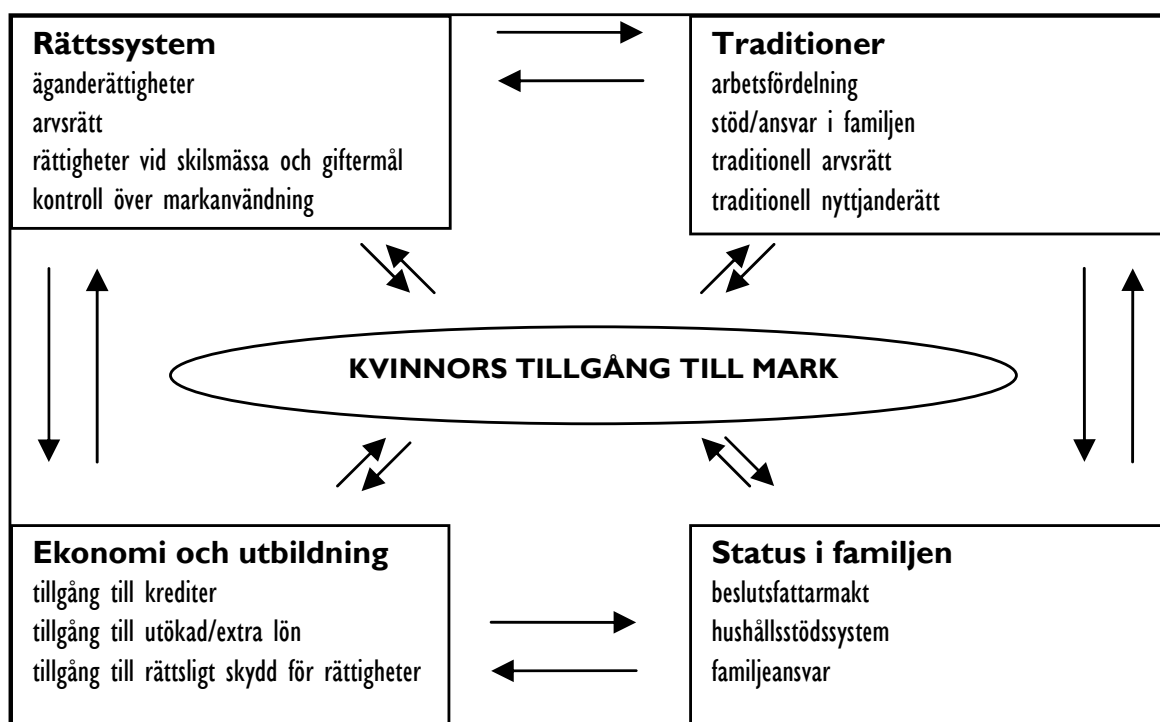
**Rättssystem**
äganderättigheter
arvsrätt
rättigheter vid skilsmässa och giftermål
kontroll över markanvändning

**Traditioner**
arbetsfördelning
stöd/ansvar i familjen
traditionell arvsrätt
traditionell nyttjanderätt

**KVINNORS TILLGÅNG TILL MARK**

**Ekonomi och utbildning**
tillgång till krediter
tillgång till utökad/extra lön
tillgång till rättsligt skydd för rättigheter

**Status i familjen**
beslutsfattarmakt
hushållsstödssystem
familjeansvar